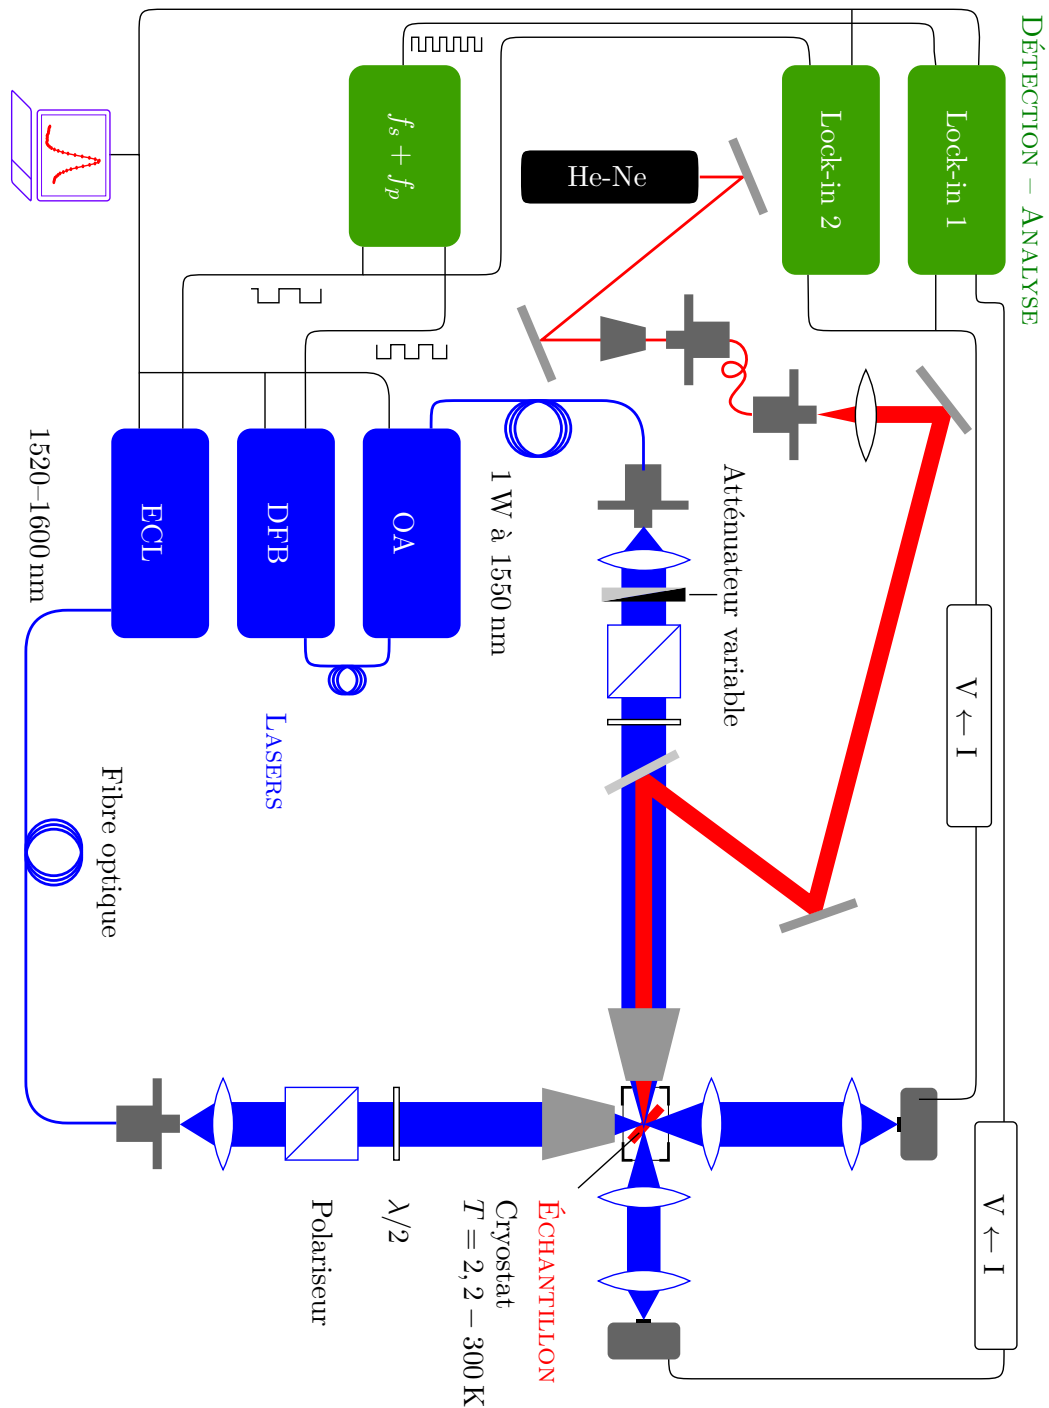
Détection – Analyse

Lock-in 1

Lock-in 2

He-Ne

$f_s + f_p$

V ← I

V ← I

Atténuateur variable

1 W à 1550 nm

OA

DFB

ECL

1520–1600 nm

Lasers

Fibre optique

Échantillon

Cryostat

$T = 2,2 - 300$ K

$\lambda/2$

Polariseur